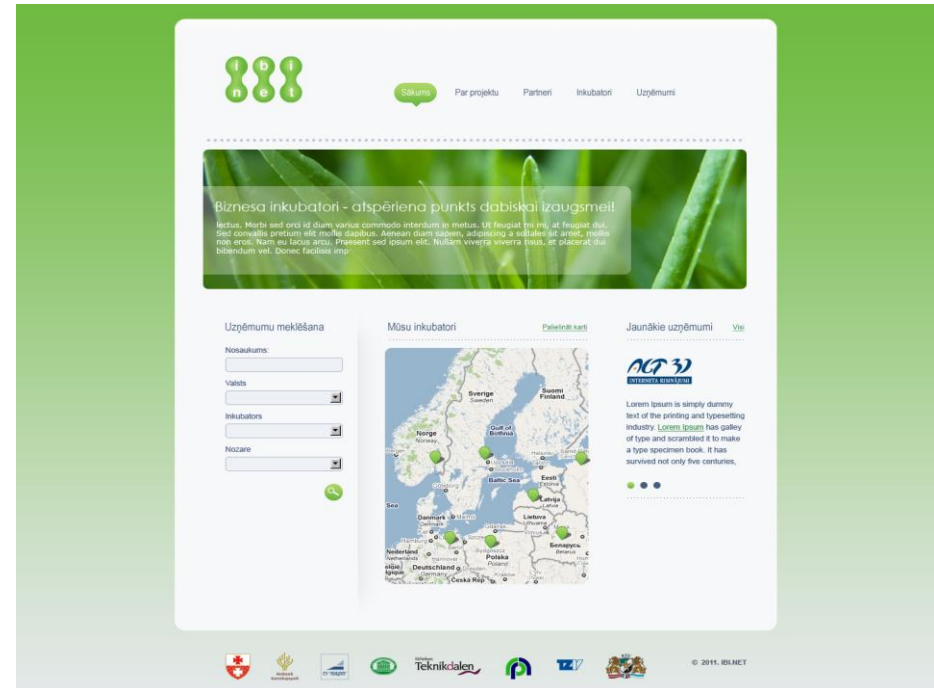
i b i
n e t

Sākums Par projektu Partneri Inkubatori Uzņēmumi

Biznesa inkubatori - atspēriena punkts dabiskai izaugsmei!

lectus. Morbi sed orci id diam varius commodo interdum in metus. Ut feugiat mi mi, at feugiat dui. Sed convallis pretium elit mollis dapibus. Aenean diam sapien, adipiscing a sodales sit amet, mollis non eros. Nam eu lacus arcu. Praesent sed ipsum elit. Nullam viverra viverra risus, et placerat dui bibendum vel. Donec facilisis imp

Uzņēmumu meklēšana

Nosaukums:

Valsts

Inkubators

Nozare

Mūsu inkubatori

Palielināt karti

Sverige Sweden

Suomi Finland

Norge Norway

Gulf of Bothnia

Baltic Sea

Eesti Estonia

Latvija Latvia

Lietuva

Danmark Denmark

Nederland Netherlands

Polska Poland

Deutschland Germany

Belarus

Česká Rep

Jaunākie uzņēmumi

Visi

ACT 32

Lorem Ipsum is simply dummy text of the printing and typesetting industry. Lorem Ipsum has galley of type and scrambled it to make a type specimen book. It has survived not only five centuries,

Teknikdalen

© 2011. IBI.NET